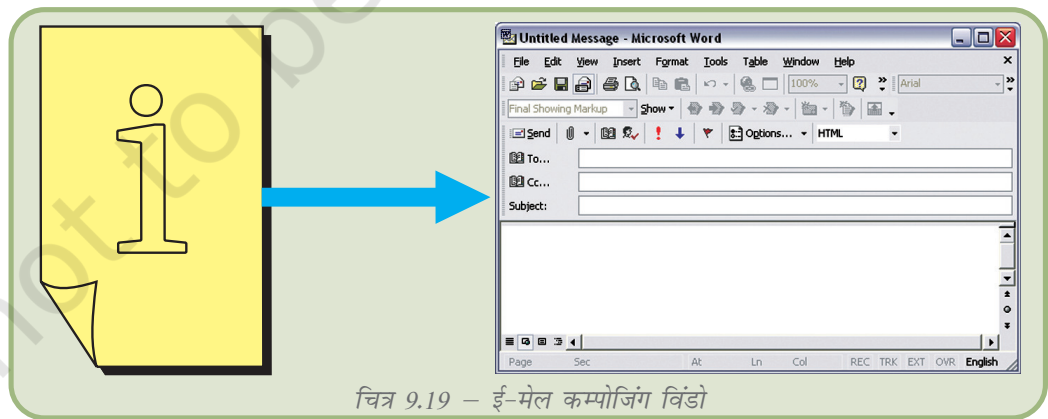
not to be

Untitled Message - Microsoft Word

File Edit View Insert Format Tools Table Window Help

100%

Arial

Final Showing Markup

Show

Send

Options...

HTML

To...

Cc...

Subject:

Page Sec At Ln Col REC TRK EXT OVR English

चित्र 9.19 – ई-मेल कम्पोजिंग विंडो